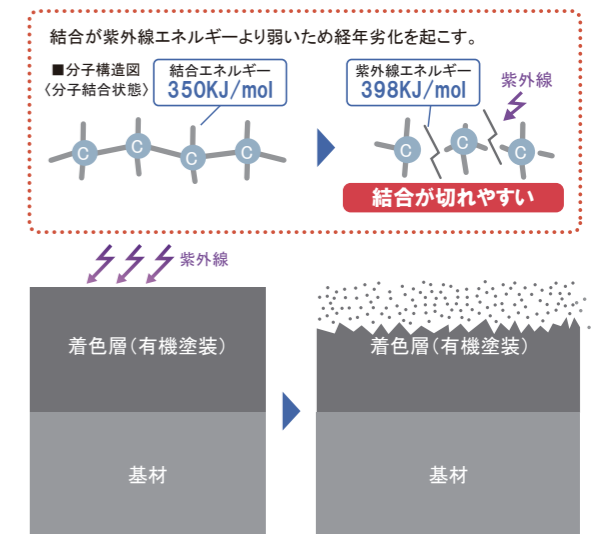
結合が紫外線エネルギーより弱いため経年劣化を起こす。

■分子構造図
〈分子結合状態〉

結合エネルギー
350KJ/mol

C C C C

紫外線エネルギー
398KJ/mol

紫外線

C C C

結合が切れやすい

紫外線

着色層(有機塗装)

基材

着色層(有機塗装)

基材